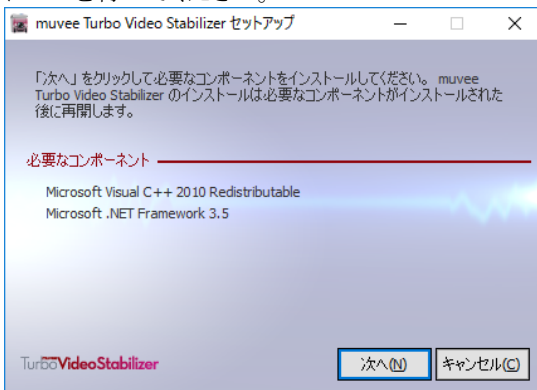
muvee Turbo Video Stabilizer セットアップ

「次へ」をクリックして必要なコンポーネントをインストールしてください。muvee Turbo Video Stabilizer のインストールは必要なコンポーネントがインストールされた後に再開します。

必要なコンポーネント

Microsoft Visual C++ 2010 Redistributable
Microsoft .NET Framework 3.5

TurboVideoStabilizer

次へ(N)
キャンセル(C)